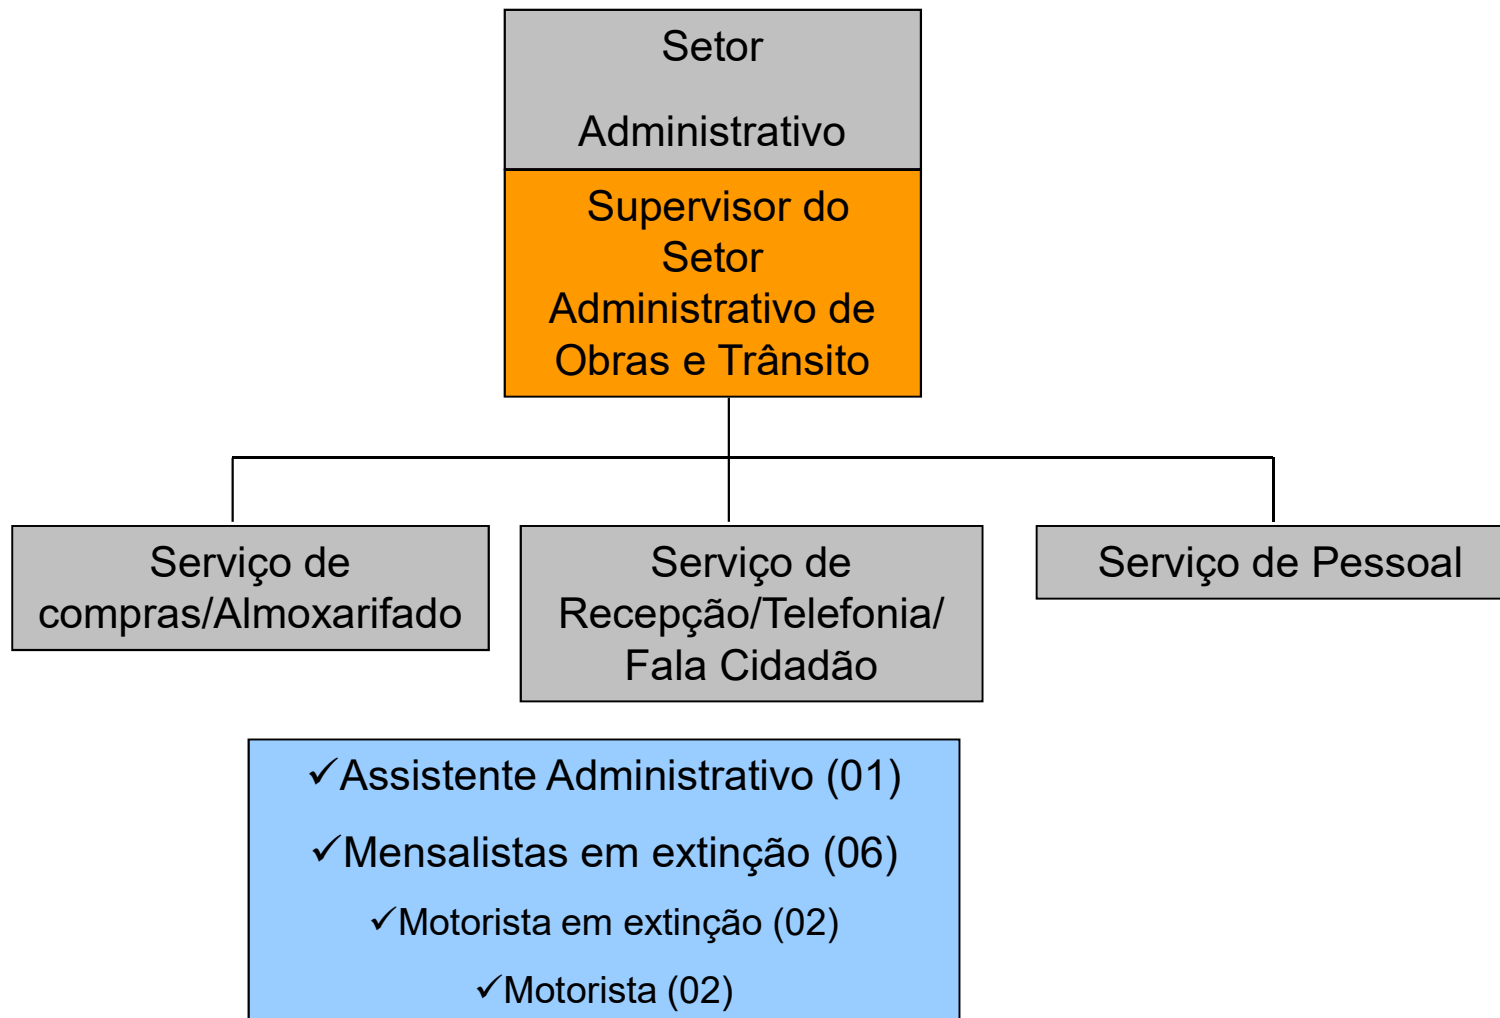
Setor

Administrativo

Supervisor do Setor Administrativo de Obras e Trânsito

Serviço de compras/Almoxarifado

Serviço de Recepção/Telefonia/ Fala Cidadão

Serviço de Pessoal

✓Assistente Administrativo (01)

✓Mensalistas em extinção (06)

✓Motorista em extinção (02)

✓Motorista (02)